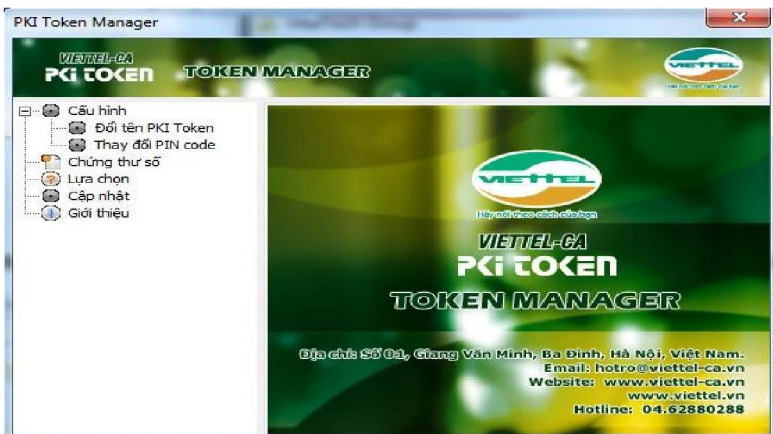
PKI Token Manager

VIETTEL-CA
PKI TOKEN
TOKEN MANAGER

VIETTEL
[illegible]

Cấu hình
Đổi tên PKI Token
Thay đổi PIN code
Chứng thư số
Lựa chọn
Cập nhật
Giới thiệu

VIETTEL
Hãy nói theo cách của bạn

VIETTEL-CA
PKI TOKEN
TOKEN MANAGER

Địa chỉ: Số 01, Giang Văn Minh, Ba Đình, Hà Nội, Việt Nam.
Email: hotro@viettel-ca.vn
Website: www.viettel-ca.vn
www.viettel.vn
Hotline: 04.62880288